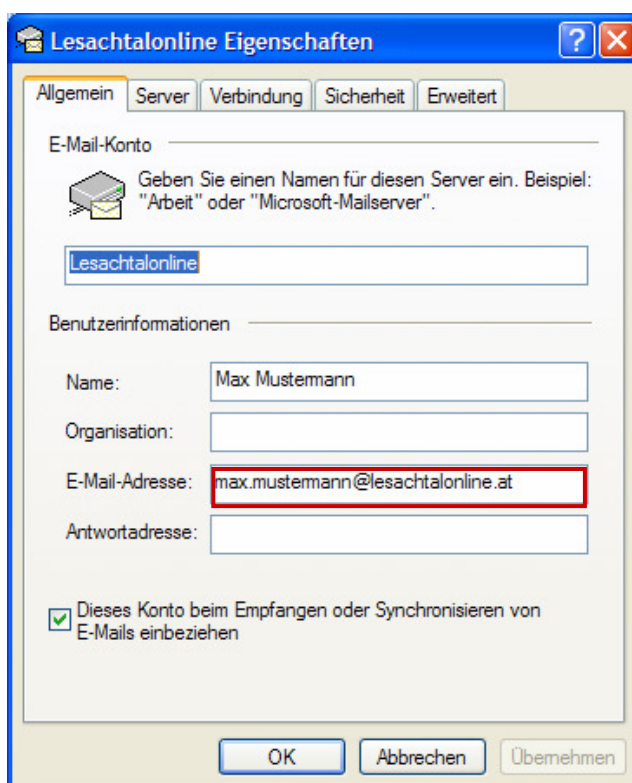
Lesachtalonline Eigenschaften

?

Allgemein | Server | Verbindung | Sicherheit | Erweitert

E-Mail-Konto

Geben Sie einen Namen für diesen Server ein. Beispiel: "Arbeit" oder "Microsoft-Mailserver".

Lesachtalonline

Benutzerinformationen

Name: Max Mustermann

Organisation:

E-Mail-Adresse: max.mustermann@lesachtalonline.at

Antwortadresse:

Dieses Konto beim Empfangen oder Synchronisieren von E-Mails einbeziehen

OK | Abbrechen | Übernehmen